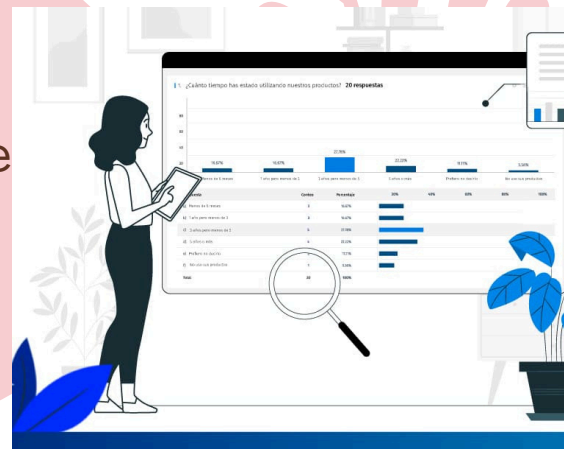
1. ¿Cuánto tiempo has estado utilizando nuestros productos? 20 respuestas

16.67%
16.67%
27.78%
22.22%
11.11%
5.56%

Menos de 6 meses
1 año pero menos de 3
3 años pero menos de 5
5 años o más
Prefiero no decirlo
No uso sus productos

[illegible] Conteo Porcentaje 20% 40% 60% 80% 100%

Menos de 6 meses 3 16.67%
1 año pero menos de 3 3 16.67%
3 años pero menos de 5 5 27.78%
5 años o más 4 22.22%
Prefiero no decirlo 2 11.11%
No uso sus productos 1 5.56%
Total 18 100%

e